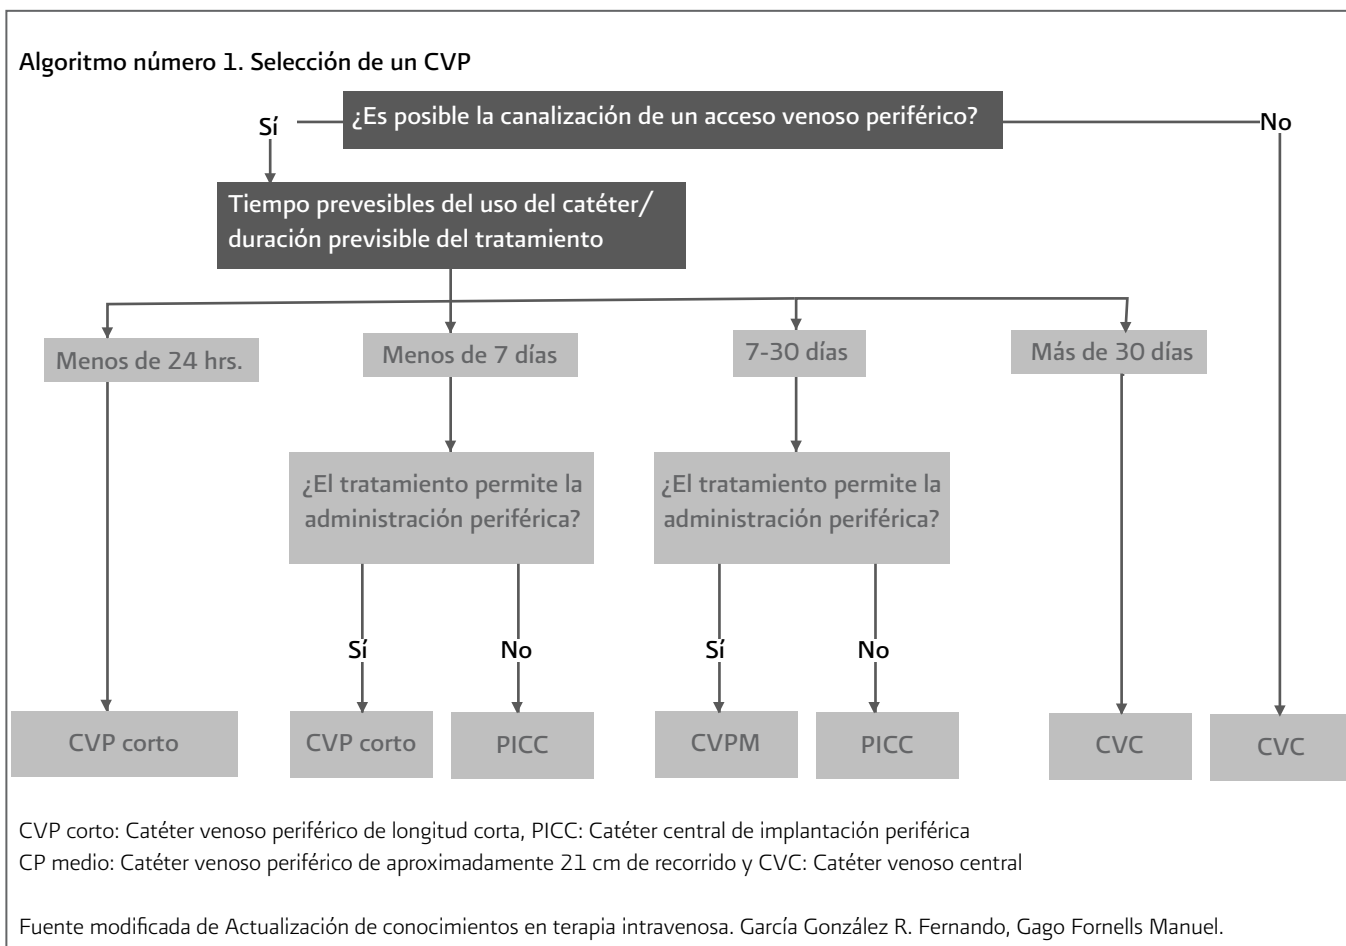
Algoritmo número 1. Selección de un CVP

¿Es posible la canalización de un acceso venoso periférico?

Sí

No

Tiempo prevesibles del uso del catéter/ duración previsible del tratamiento

Menos de 24 hrs.

Menos de 7 días

7-30 días

Más de 30 días

¿El tratamiento permite la administración periférica?

¿El tratamiento permite la administración periférica?

Sí

No

Sí

No

CVP corto

CVP corto

PICC

CVPM

PICC

CVC

CVC

CVP corto: Catéter venoso periférico de longitud corta, PICC: Catéter central de implantación periférica
CP medio: Catéter venoso periférico de aproximadamente 21 cm de recorrido y CVC: Catéter venoso central

Fuente modificada de Actualización de conocimientos en terapia intravenosa. García González R. Fernando, Gago Fornells Manuel.